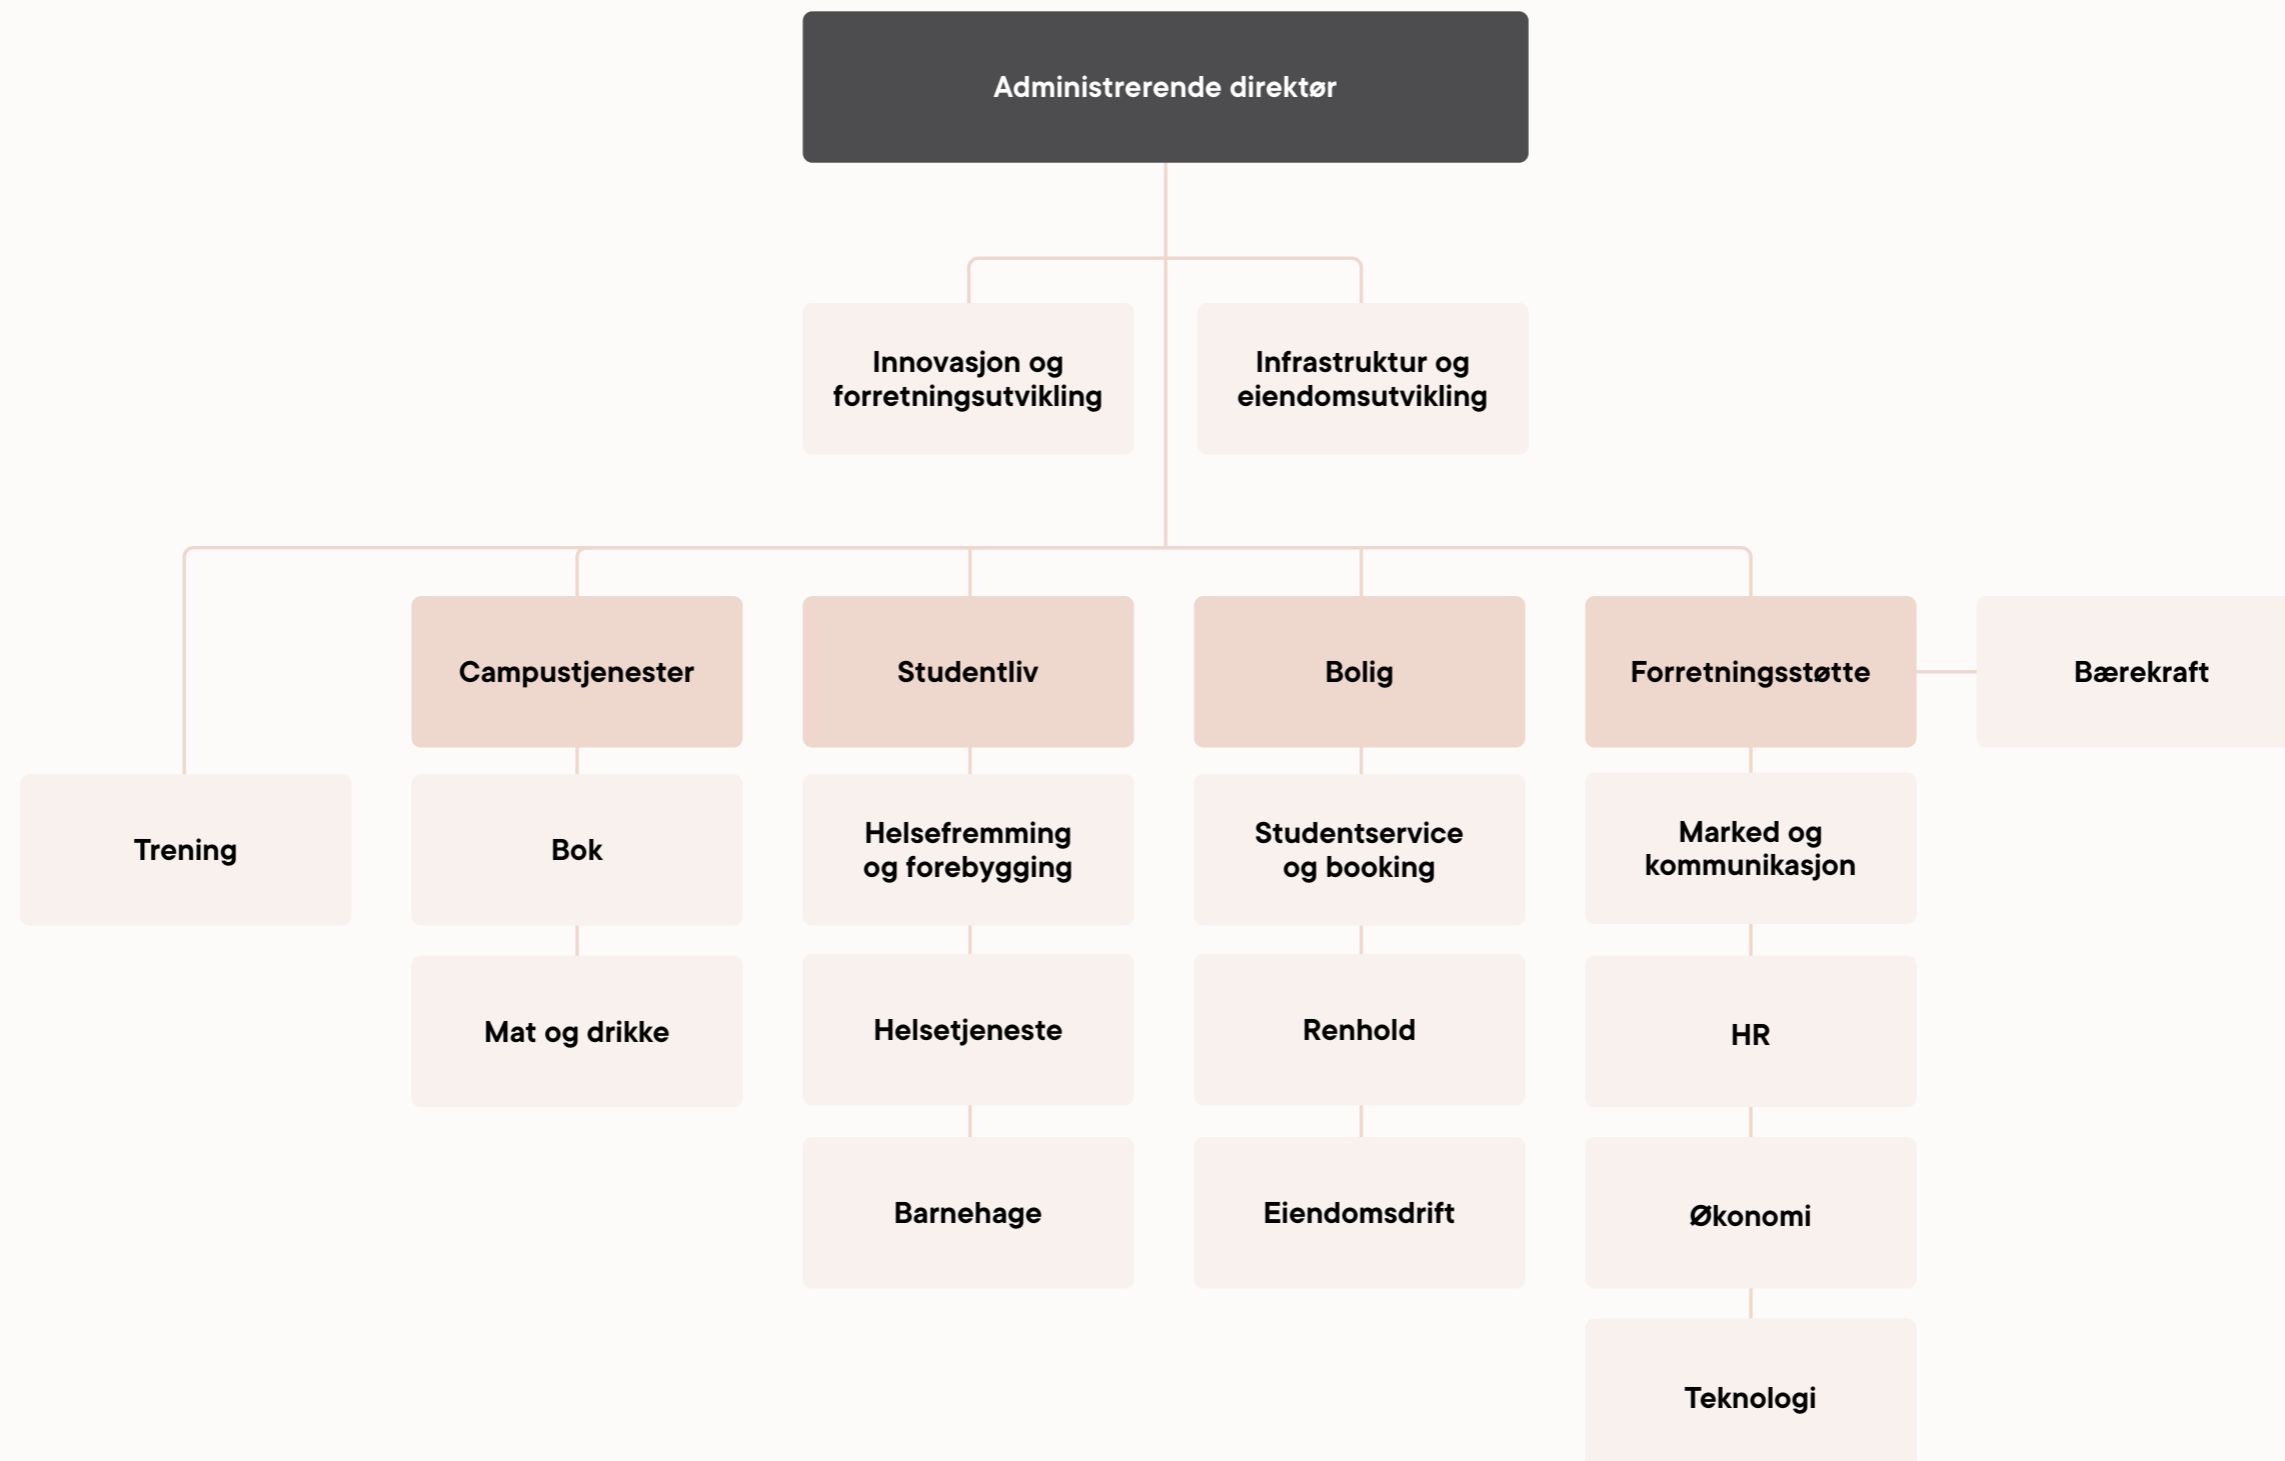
Administrerende direktør

Innovasjon og forretningsutvikling

Infrastruktur og eiendomsutvikling

Campustjenester

Studentliv

Bolig

Forretningsstøtte

Bærekraft

Trening

Bok

Helsefremming og forebygging

Studentservice og booking

Marked og kommunikasjon

Mat og drikke

Helsetjeneste

Renhold

HR

Barnehage

Eiendomsdrift

Økonomi

Teknologi